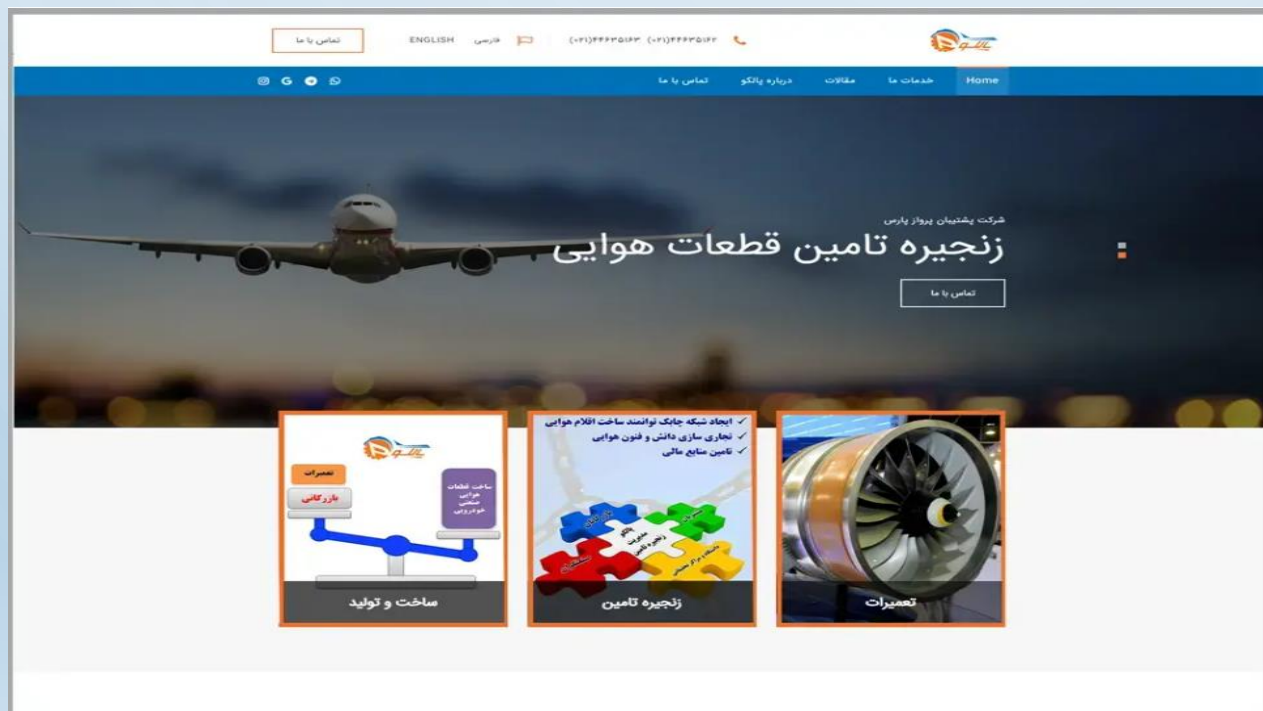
پالکو

(۰۲۱)۴۴۶۳۵۱۶۲ (۰۲۱)۴۴۶۳۵۱۶۳ فارسی ENGLISH تماس با ما

Home خدمات ما مقالات درباره پالکو تماس با ما

شرکت پشتیبان پرواز پارس
زنجیره تامین قطعات هوایی

تماس با ما

تعمیرات

✓ ایجاد شبکه چابک توانمند ساخت اقلام هوایی
✓ تجاری سازی دانش و فنون هوایی
✓ تامین منابع مالی

پالکو
مدیریت
زنجیره تامین
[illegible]

زنجیره تامین

پالکو
تعمیرات
بازرگانی
ساخت قطعات هوایی صنعتی خودرویی

ساخت و تولید